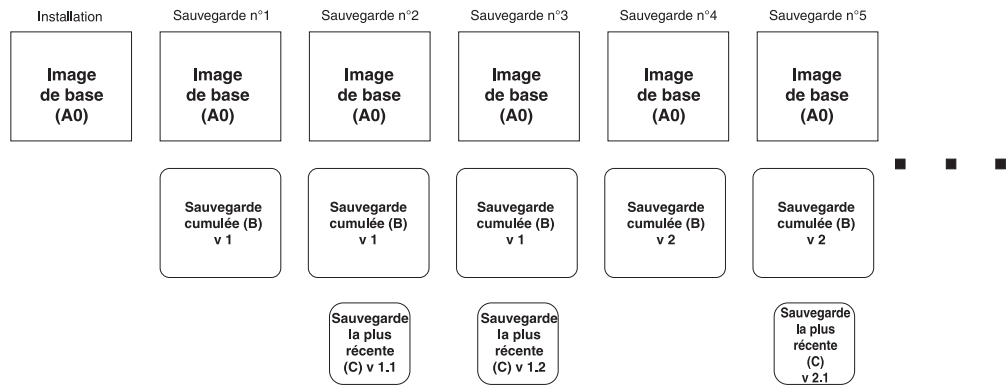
Installation

Image de base (A0)

Sauvegarde n°1

Image de base (A0)

Sauvegarde cumulée (B) v 1

Sauvegarde n°2

Image de base (A0)

Sauvegarde cumulée (B) v 1

Sauvegarde la plus récente (C) v 1.1

Sauvegarde n°3

Image de base (A0)

Sauvegarde cumulée (B) v 1

Sauvegarde la plus récente (C) v 1.2

Sauvegarde n°4

Image de base (A0)

Sauvegarde cumulée (B) v 2

Sauvegarde n°5

Image de base (A0)

Sauvegarde cumulée (B) v 2

Sauvegarde la plus récente (C) v 2.1